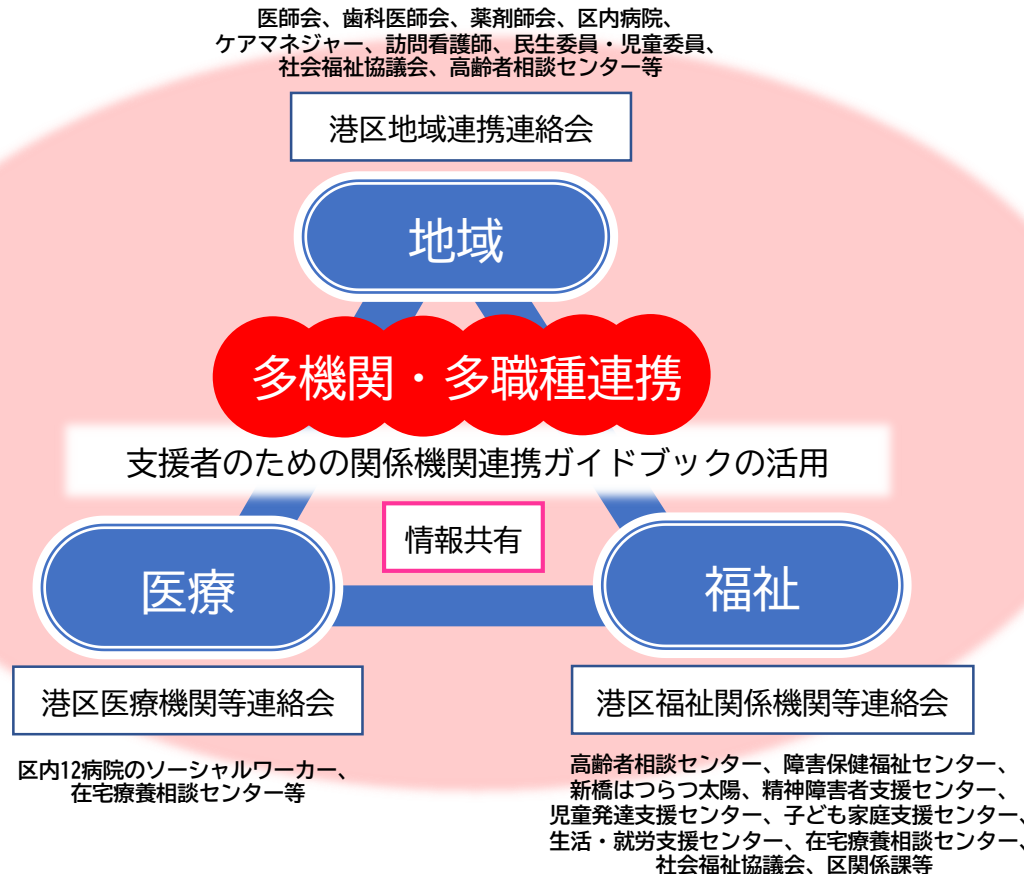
医師会、歯科医師会、薬剤師会、区内病院、ケアマネジャー、訪問看護師、民生委員・児童委員、社会福祉協議会、高齢者相談センター等

港区地域連携連絡会

地域

多機関・多職種連携

支援者のための関係機関連携ガイドブックの活用

情報共有

医療

福祉

港区医療機関等連絡会

港区福祉関係機関等連絡会

区内12病院のソーシャルワーカー、在宅療養相談センター等

高齢者相談センター、障害保健福祉センター、新橋はつらつ太陽、精神障害者支援センター、児童発達支援センター、子ども家庭支援センター、生活・就労支援センター、在宅療養相談センター、社会福祉協議会、区関係課等